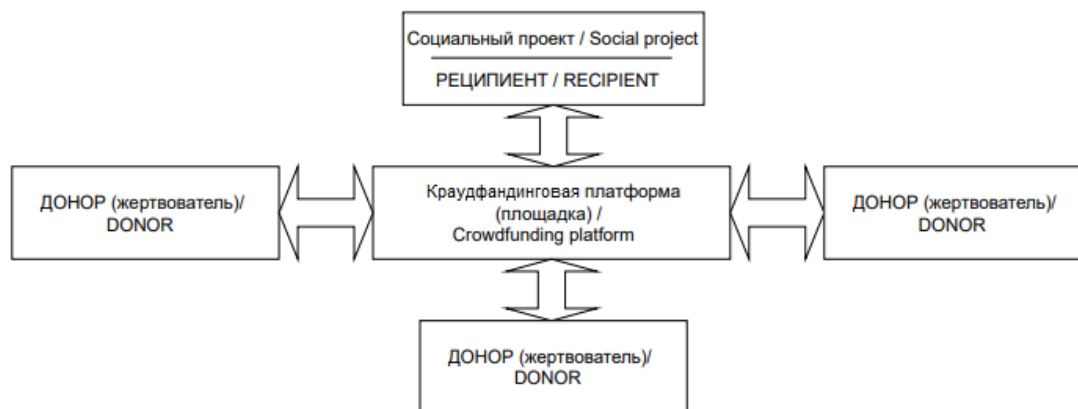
Социальный проект / Social project

РЕЦИПИЕНТ / RECIPIENT

ДОНОР (жертвователь)/ DONOR

Краудфандинговая платформа (площадка) / Crowdfunding platform

ДОНОР (жертвователь)/ DONOR

ДОНОР (жертвователь)/ DONOR